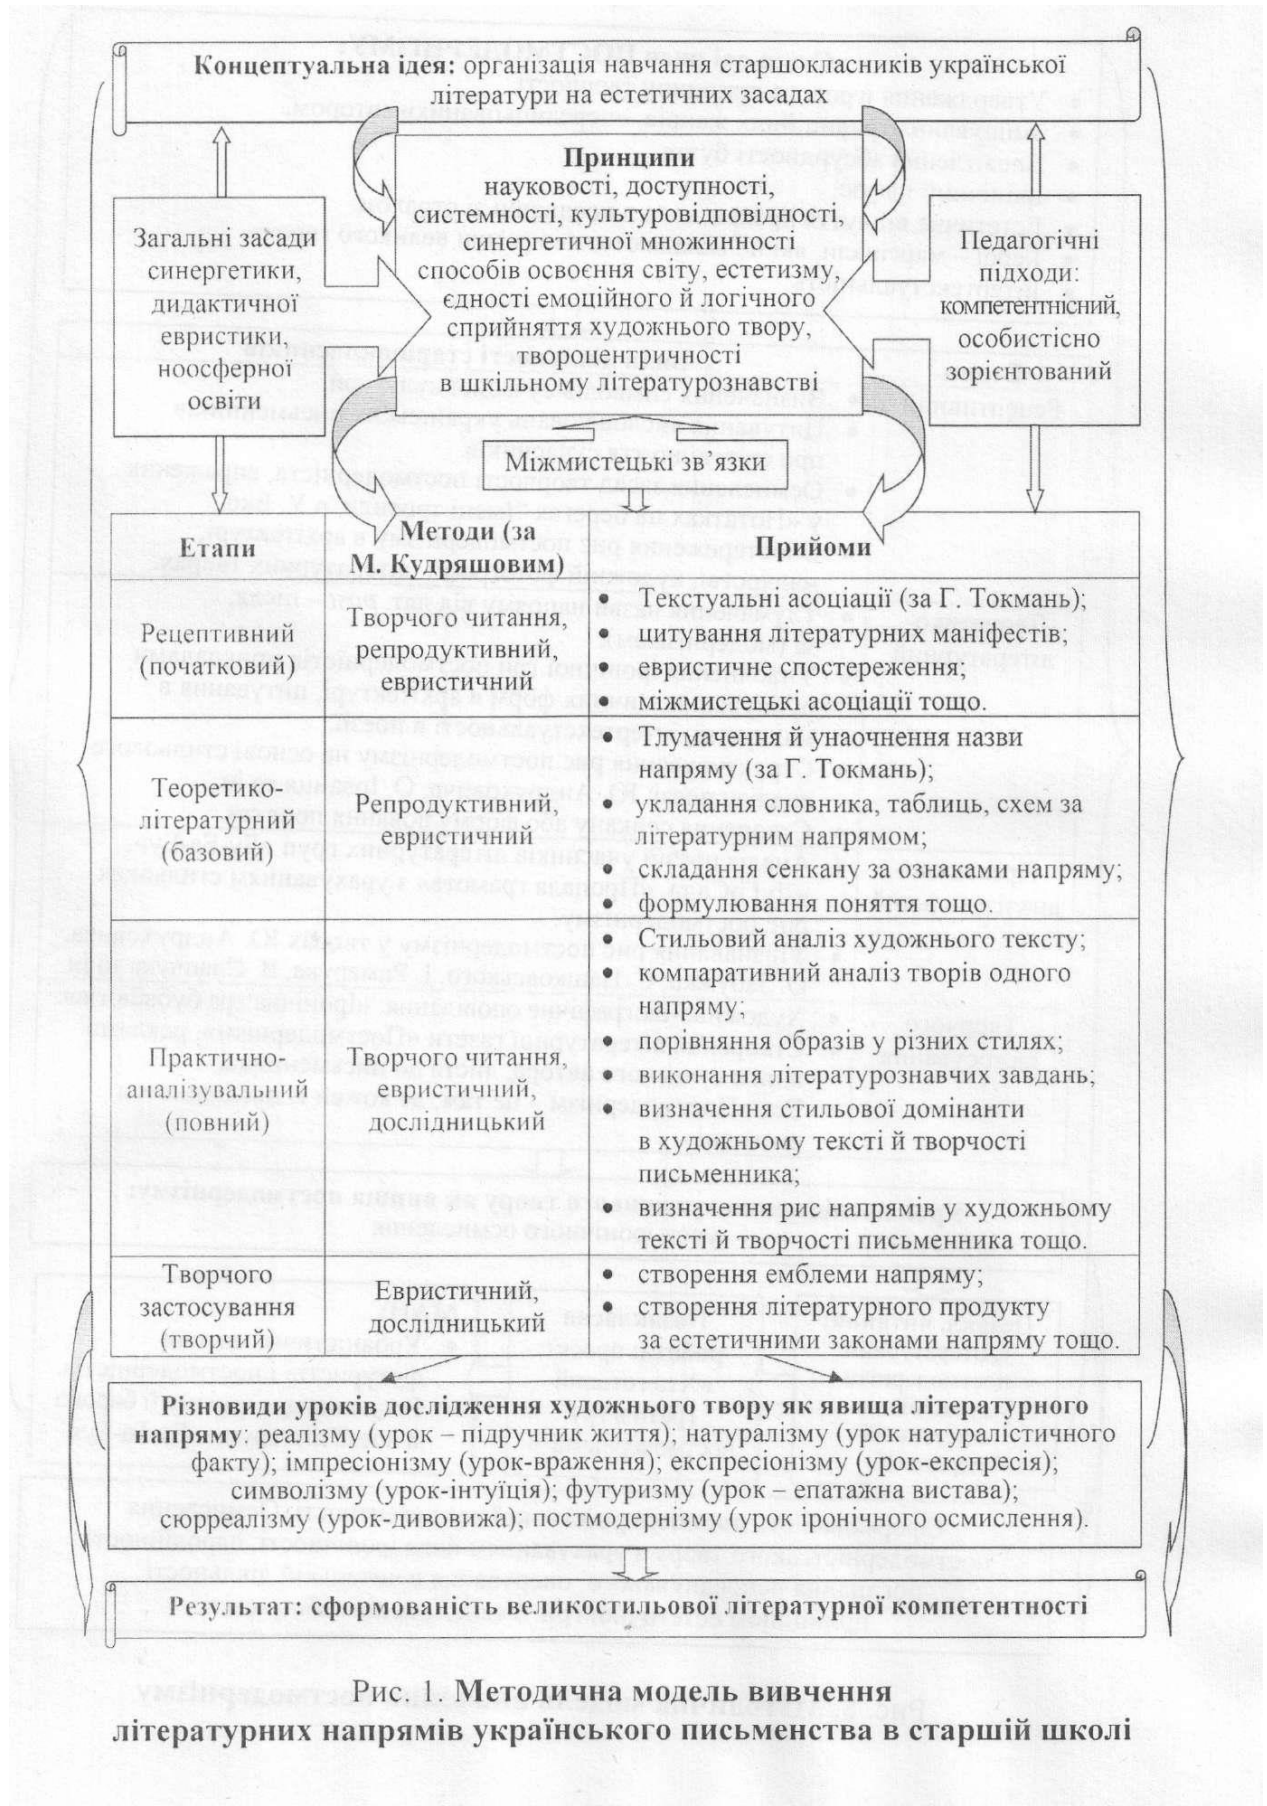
**Концептуальна ідея:** організація навчання старшокласників української літератури на естетичних засадах

**Принципи**
науковості, доступності, системності, культуровідповідності, синергетичної множинності способів освоєння світу, естетизму, єдності емоційного й логічного сприйняття художнього твору, твороцентричності в шкільному літературознавстві

Загальні засади синергетики, дидактичної евристики, ноосферної освіти

Педагогічні підходи: компетентнісний, особистісно зорієнтований

Міжмистецькі зв'язки

| Етапи | Методи (за М. Кудряшовим) | Прийоми |
|---|---|---|
| Рецептивний (початковий) | Творчого читання, репродуктивний, евристичний | • Текстуальні асоціації (за Г. Токмань); • цитування літературних маніфестів; • евристичне спостереження; • міжмистецькі асоціації тощо. |
| Теоретико-літературний (базовий) | Репродуктивний, евристичний | • Тлумачення й унаочнення назви напряму (за Г. Токмань); • укладання словника, таблиць, схем за літературним напрямом; • складання сенкану за ознаками напряму; • формулювання поняття тощо. |
| Практично-аналізувальний (повний) | Творчого читання, евристичний, дослідницький | • Стильовий аналіз художнього тексту; • компаративний аналіз творів одного напряму; • порівняння образів у різних стилях; • виконання літературознавчих завдань; • визначення стильової домінанти в художньому тексті й творчості письменника; • визначення рис напрямів у художньому тексті й творчості письменника тощо. |
| Творчого застосування (творчий) | Евристичний, дослідницький | • створення емблеми напряму; • створення літературного продукту за естетичними законами напряму тощо. |

**Різновиди уроків дослідження художнього твору як явища літературного напряму**: реалізму (урок – підручник життя); натуралізму (урок натуралістичного факту); імпресіонізму (урок-враження); експресіонізму (урок-експресія); символізму (урок-інтуїція); футуризму (урок – епатажна вистава); сюрреалізму (урок-дивовижа); постмодернізму (урок іронічного осмислення).

**Результат: сформованість великостильової літературної компетентності**

Рис. 1. **Методична модель вивчення літературних напрямів українського письменства в старшій школі**